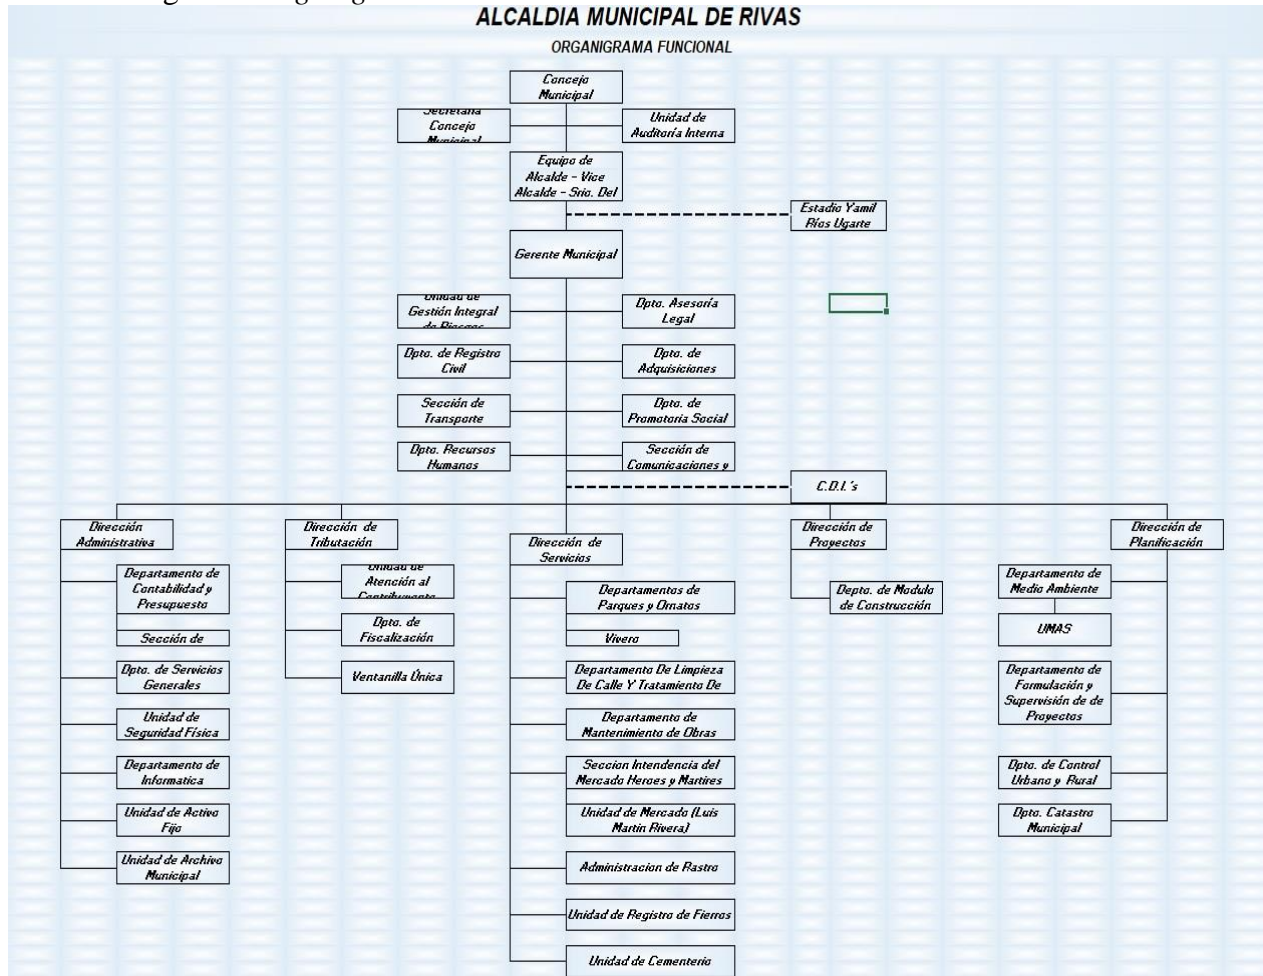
ALCALDIA MUNICIPAL DE RIVAS

ORGANIGRAMA FUNCIONAL

Concejo Municipal

Secretaria Concejo Municipal

Unidad de Auditoría Interna

Equipo de Alcalde - Vice Alcalde - Srio. Del

Estadio Yamil Ríos Ugarte

Gerente Municipal

Unidad de Gestión Integral de Riesgos

Dpto. Asesoría Legal

Dpto. de Registro Civil

Dpto. de Adquisiciones

Sección de Transporte

Dpto. de Promotoria Social

Dpto. Recursos Humanos

Sección de Comunicaciones y

C.D.I.'s

Dirección Administrativa

Departamento de Contabilidad y Presupuesto

Sección de

Dpto. de Servicios Generales

Unidad de Seguridad Física

Departamento de Informatica

Unidad de Activo Fijo

Unidad de Archivo Municipal

Dirección de Tributación

Unidad de Atención al Contribuyente

Dpto. de Fiscalización

Ventanilla Única

Dirección de Servicios

Departamentos de Parques y Ornatos

Vivero

Departamento De Limpieza De Calle Y Tratamiento De

Departamento de Mantenimiento de Obras

Seccion Intendencia del Mercado Heroes y Martires

Unidad de Mercado (Luis Martín Rivera)

Administracion de Rastro

Unidad de Registro de Fierros

Unidad de Cementerio

Dirección de Proyectos

Depto. de Modulo de Construcción

Dirección de Planificación

Departamento de Medio Ambiente

UMAS

Departamento de Formulación y Supervisión de de Proyectos

Dpto. de Control Urbano y Rural

Dpto. Catastro Municipal